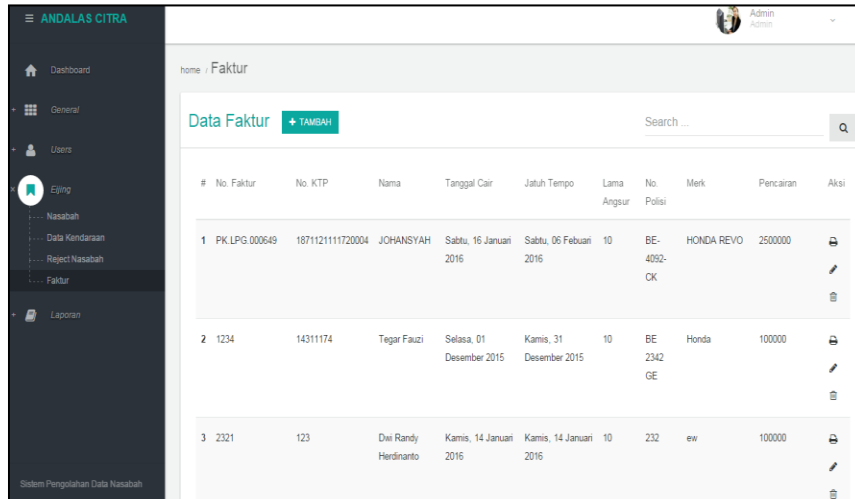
≡ ANDALAS CITRA

Admin
Admin

Dashboard
General
Users
Ejling
Nasabah
Data Kendaraan
Reject Nasabah
Faktur
Laporan

Sistem Pengolahan Data Nasabah

home / Faktur

Data Faktur + TAMBAH

Search ...

| # | No. Faktur | No. KTP | Nama | Tanggal Cair | Jatuh Tempo | Lama Angsur | No. Polisi | Merk | Pencairan | Aksi |
|---|---|---|---|---|---|---|---|---|---|---|
| 1 | PK.LPG.000649 | 1871121111720004 | JOHANSYAH | Sabtu, 16 Januari 2016 | Sabtu, 06 Febuari 2016 | 10 | BE-4092-CK | HONDA REVO | 2500000 | |
| 2 | 1234 | 14311174 | Tegar Fauzi | Selasa, 01 Desember 2015 | Kamis, 31 Desember 2015 | 10 | BE 2342 GE | Honda | 100000 | |
| 3 | 2321 | 123 | Dwi Randy Herdinanto | Kamis, 14 Januari 2016 | Kamis, 14 Januari 2016 | 10 | 232 | ew | 100000 | |